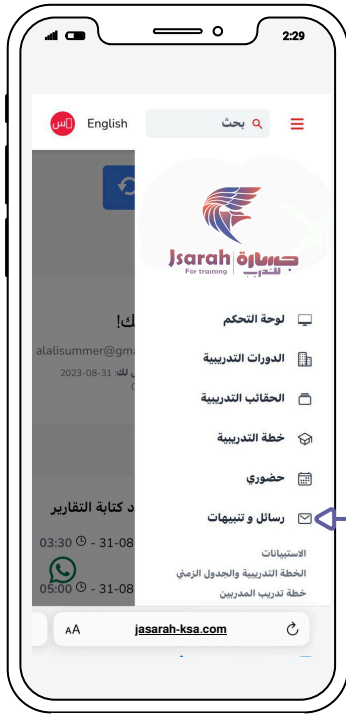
2:29

English

بحث

Jsarah جسارة
For training للتدريب

لوحة التحكم
الدورات التدريبية
الحقائب التدريبية
خطة التدريبية
حضوري
رسائل و تنبيهات
الاستبيانات
الخطة التدريبية والجدول الزمني
خطة تدريب المدربين

لك!
alalisummer@gm
لك: 31-08-2023

كتابة التقارير
03:30 - 31-08
05:00 - 31-08

AA jasarah-ksa.com